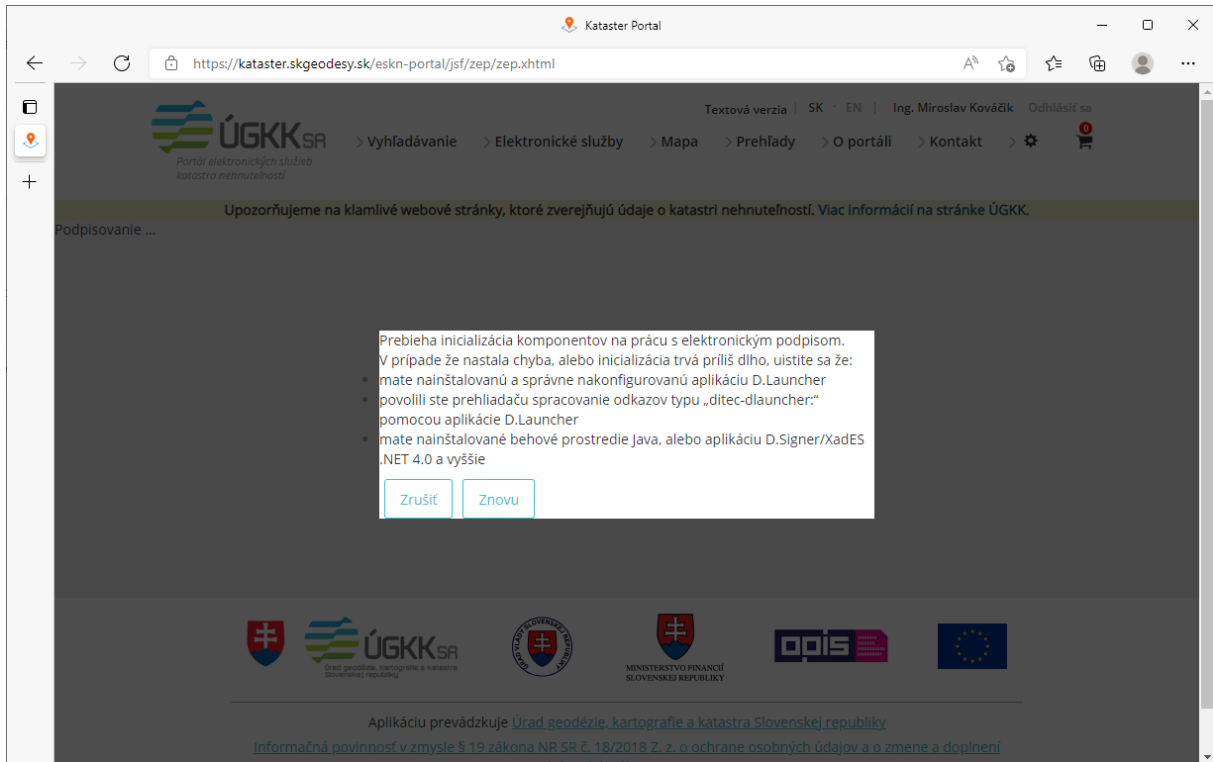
Kataster Portal

https://kataster.skgeodesy.sk/eskn-portal/jsf/zep/zep.xhtml

Textová verzia | SK · EN | Ing. Miroslav Kováčik Odhlásiť sa

ÚGKK SR
Portál elektronických služieb katastra nehnuteľností

> Vyhľadávanie > Elektronické služby > Mapa > Prehľady > O portáli > Kontakt >

0

Upozorňujeme na klamlivé webové stránky, ktoré zverejňujú údaje o katastri nehnuteľností. Viac informácií na stránke ÚGKK.

Podpisovanie ...

Prebieha inicializácia komponentov na prácu s elektronickým podpisom.
V prípade že nastala chyba, alebo inicializácia trvá príliš dlho, uistite sa že:
- mate nainštalovanú a správne nakonfigurovanú aplikáciu D.Launcher
- povolili ste prehliadaču spracovanie odkazov typu „ditec-dlauncher:“ pomocou aplikácie D.Launcher
- mate nainštalované behové prostredie Java, alebo aplikáciu D.Signer/XadES .NET 4.0 a vyššie

Zrušiť Znovu

ÚGKK SR
Úrad geodézie, kartografie a katastra Slovenskej republiky

ÚRAD VLÁDY SLOVENSKEJ REPUBLIKY

MINISTERSTVO FINANCIÍ SLOVENSKEJ REPUBLIKY

opis

Aplikáciu prevádzkuje Úrad geodézie, kartografie a katastra Slovenskej republiky

Informačná povinnosť v zmysle § 19 zákona NR SR č. 18/2018 Z. z. o ochrane osobných údajov a o zmene a doplnení